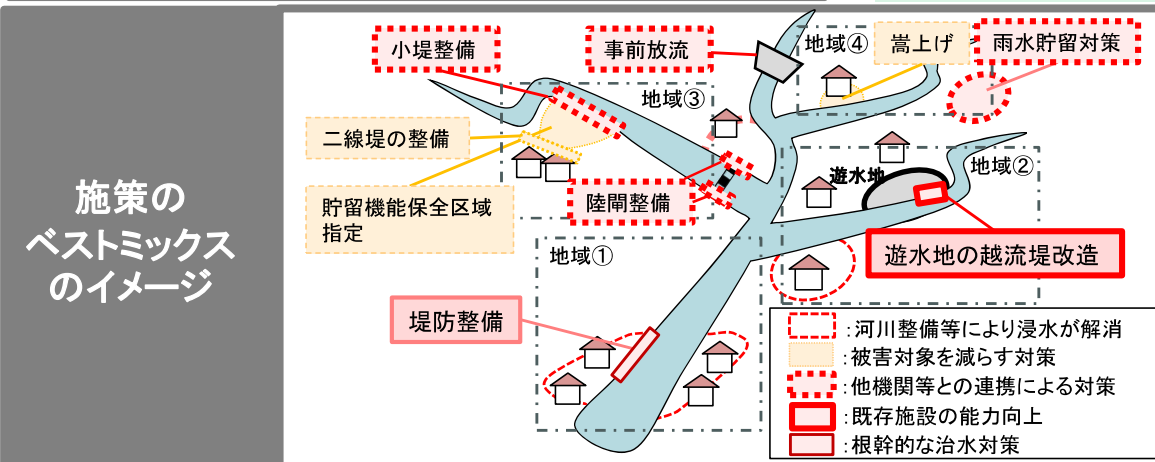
施策のベストミックスのイメージ

小堤整備

事前放流

地域④

嵩上げ

雨水貯留対策

地域③

二線堤の整備

貯留機能保全区域指定

陸閘整備

遊水地

地域②

遊水地の越流堤改造

地域①

堤防整備

:河川整備等により浸水が解消
:被害対象を減らす対策
:他機関等との連携による対策
:既存施設の能力向上
:根幹的な治水対策